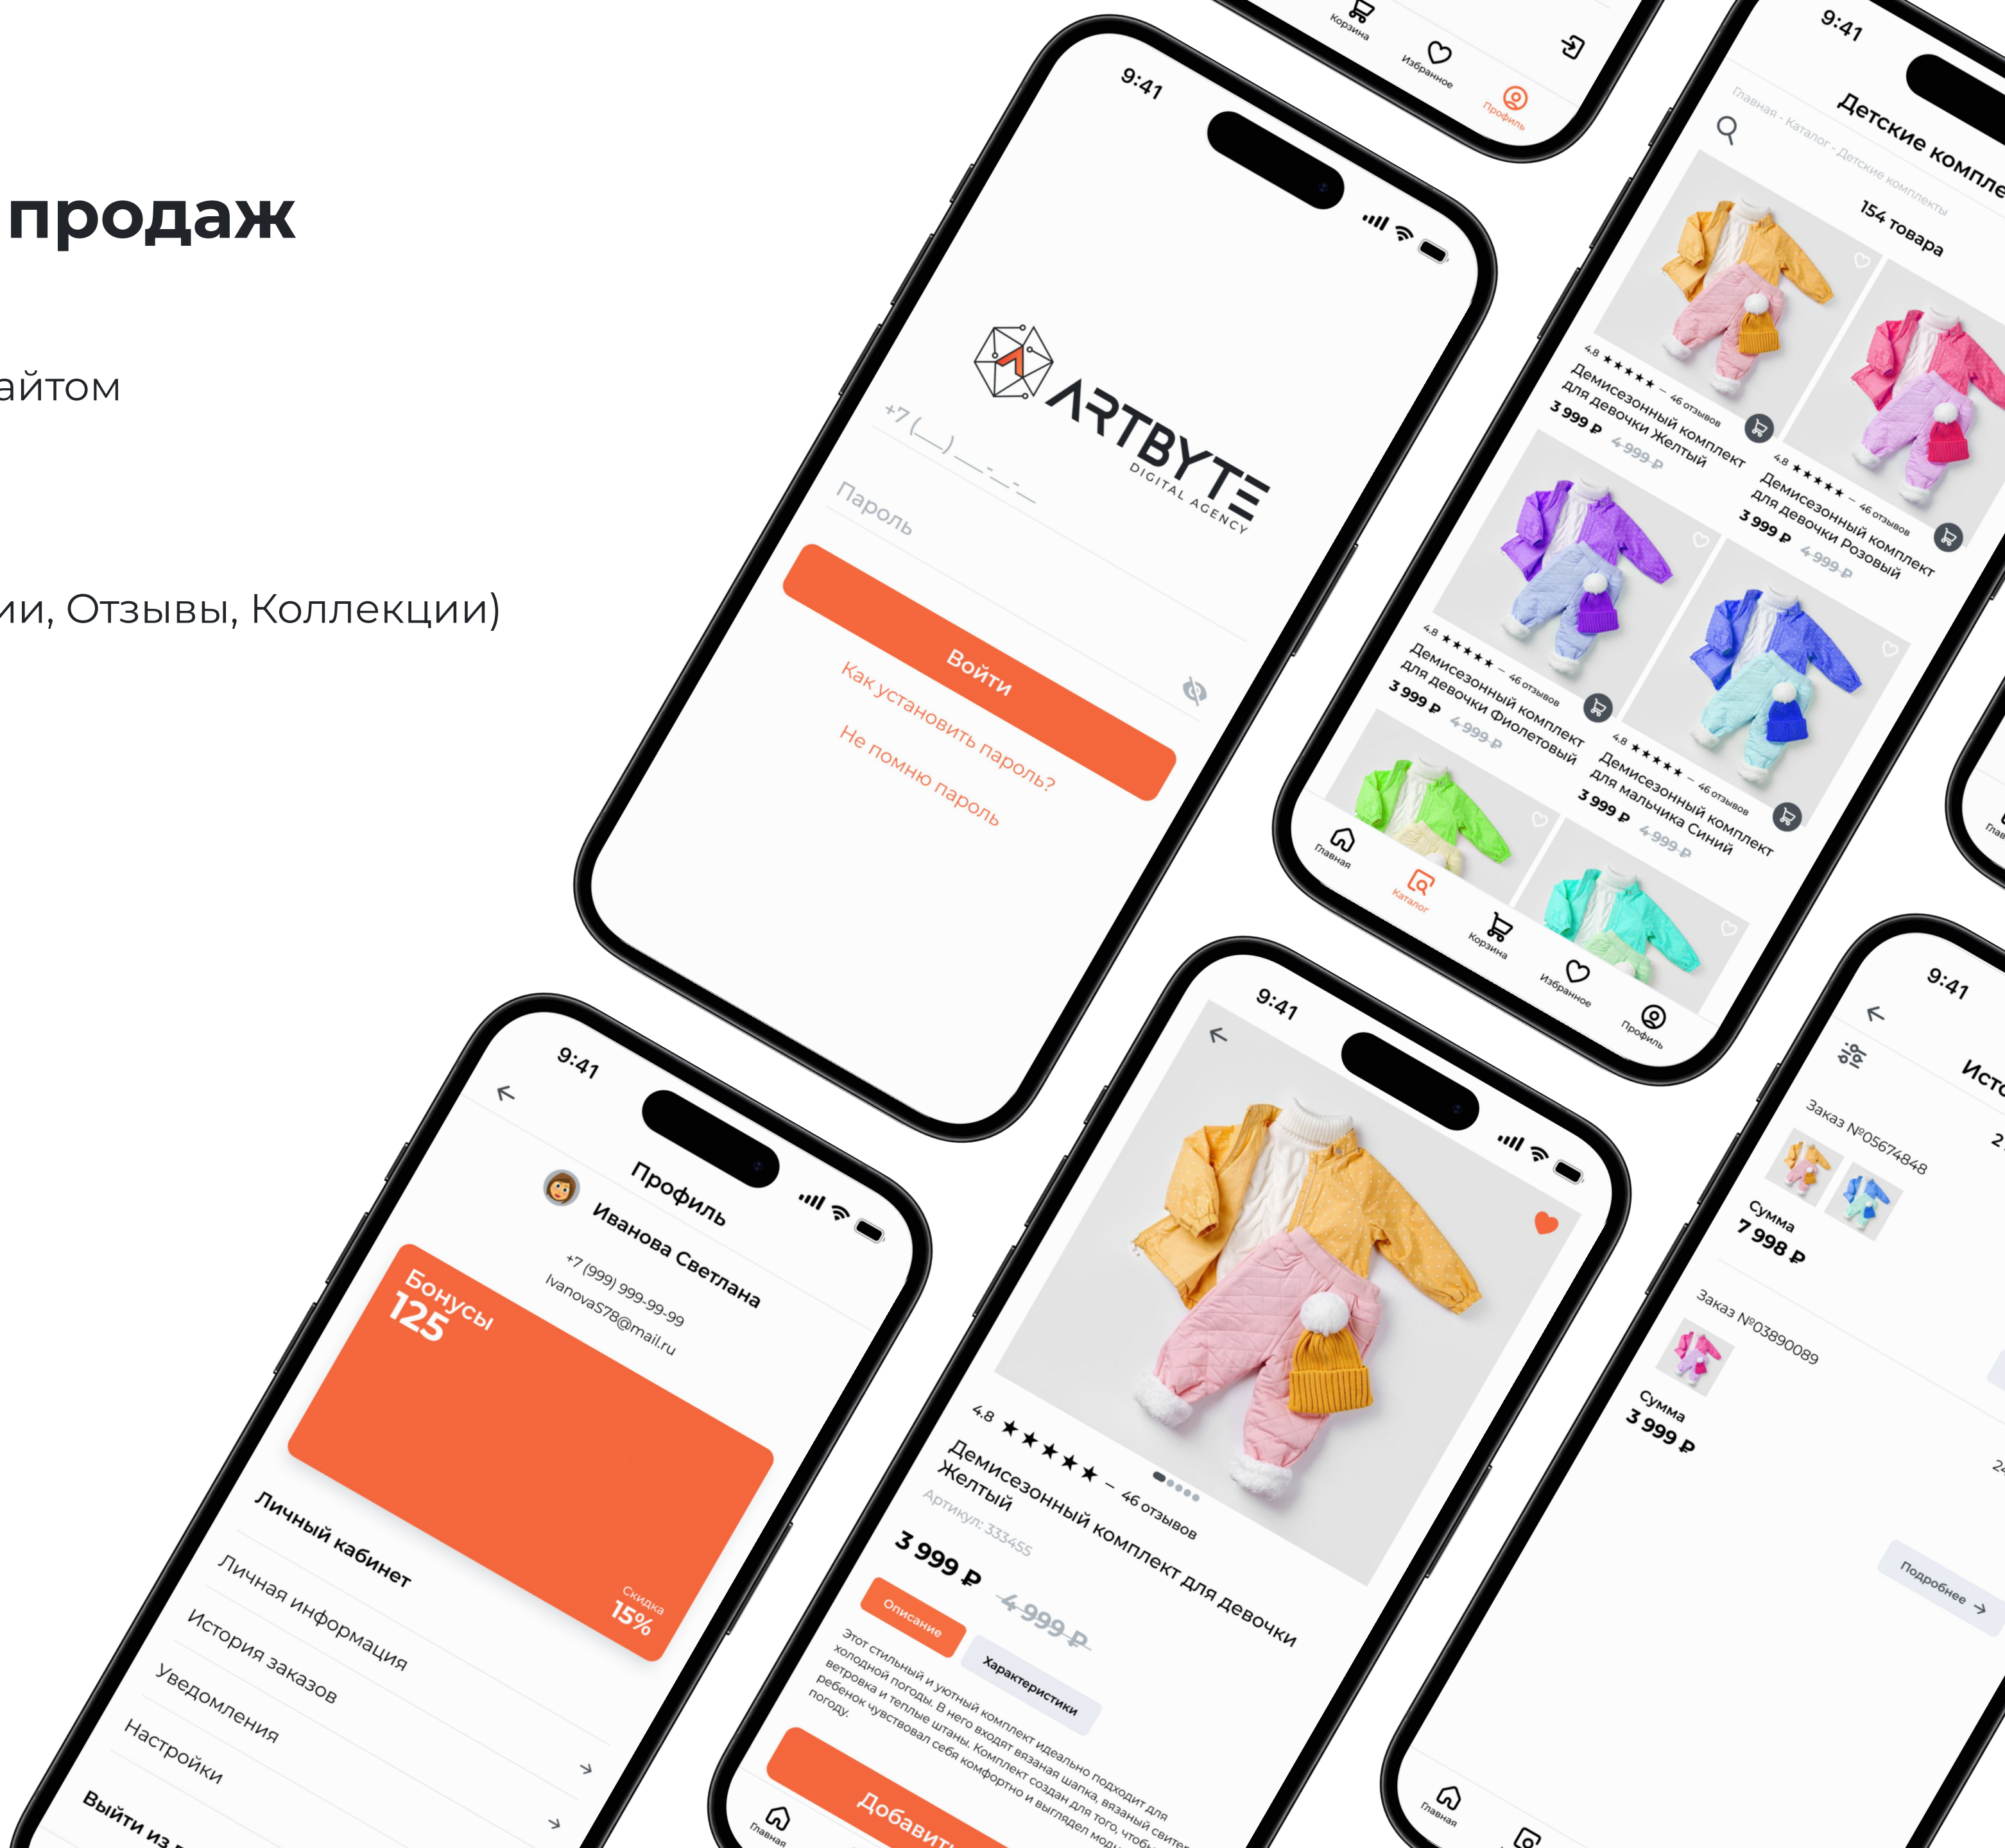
продаж

айтом

ии, Отзывы, Коллекции)

Корзина
Избранное
Профиль

9:41

ARTBYTE
DIGITAL AGENCY

+7 (___) ___-__-__
Пароль

Войти
Как установить пароль?
Не помню пароль

9:41
Главная - Каталог - Детские комплекты
Детские компле
154 товара

4.8 ★★★★★ – 46 отзывов
Демисезонный комплект для девочки Желтый
3 999 ₽ 4 999 ₽

4.8 ★★★★★ – 46 отзывов
Демисезонный комплект для девочки Розовый
3 999 ₽ 4 999 ₽

4.8 ★★★★★ – 46 отзывов
Демисезонный комплект для девочки Фиолетовый
3 999 ₽ 4 999 ₽

4.8 ★★★★★ – 46 отзывов
Демисезонный комплект для мальчика Синий
3 999 ₽ 4 999 ₽

Главная
Каталог
Корзина
Избранное
Профиль

9:41
Профиль
Иванова Светлана
+7 (999) 999-99-99
Ivanova578@mail.ru
Бонусы
125
Скидка
15%
Личный кабинет
Личная информация
История заказов
Уведомления
Настройки
Выйти из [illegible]

9:41
4.8 ★★★★★ – 46 отзывов
Демисезонный комплект для девочки Желтый
Артикул: 333455
3 999 ₽ 4 999 ₽
Описание
Характеристики
Этот стильный и уютный комплект идеально подходит для холодной погоды. В него входят вязаная шапка, вязаный свитер, ветровка и теплые штаны. Комплект создан для того, чтобы ребенок чувствовал себя комфортно и выглядел мод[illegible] погоду.
Добавит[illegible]
Главная

9:41
Исто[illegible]
Заказ №05674848
Сумма
7 998 ₽
Заказ №03890089
Сумма
3 999 ₽
Подробнее
Главная